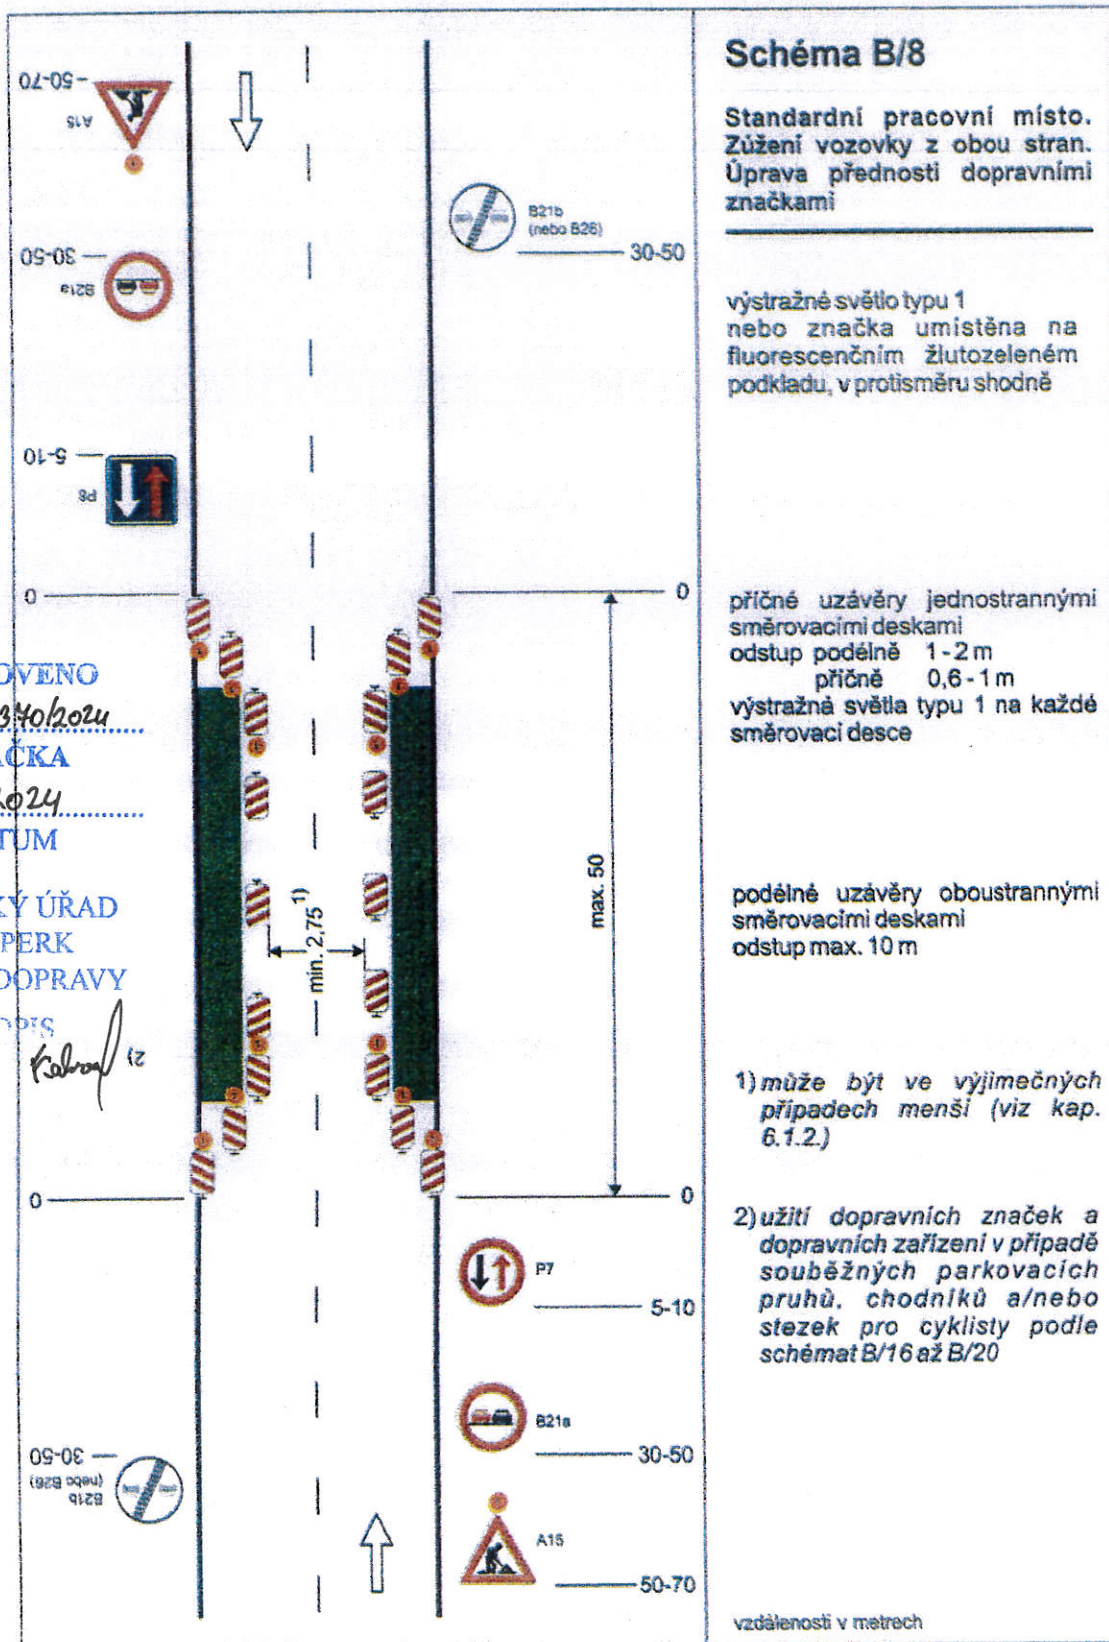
Schéma B/8

Standardní pracovní místo. Zúžení vozovky z obou stran. Úprava přednosti dopravními značkami

výstražné světlo typu 1 nebo značka umístěna na fluorescenčním žlutozeleném podkladu, v protisměru shodně

příčné uzávěry jednostrannými směrovacími deskami
odstup podélně 1-2 m
příčně 0,6-1 m
výstražná světla typu 1 na každé směrovací desce

podélné uzávěry oboustrannými směrovacími deskami
odstup max. 10 m

1) může být ve výjimečných případech menší (viz kap. 6.1.2.)

2) užití dopravních značek a dopravních zařízení v případě souběžných parkovacích pruhů, chodníků a/nebo stezek pro cyklisty podle schémat B/16 až B/20

vzdálenosti v metrech

A15
50-70
B21a
30-50
P8
5-10
0
B21b
(nebo B26)
30-50
0
max. 50
min. 2,75 1)
0
0
P7
5-10
B21a
30-50
A15
50-70
B21b
(nebo B26)
30-50
2)

OVENO
3.10.2024
ČKA
2024
TUM
Ý ÚŘAD
PERK
DOPRAVY
PIS